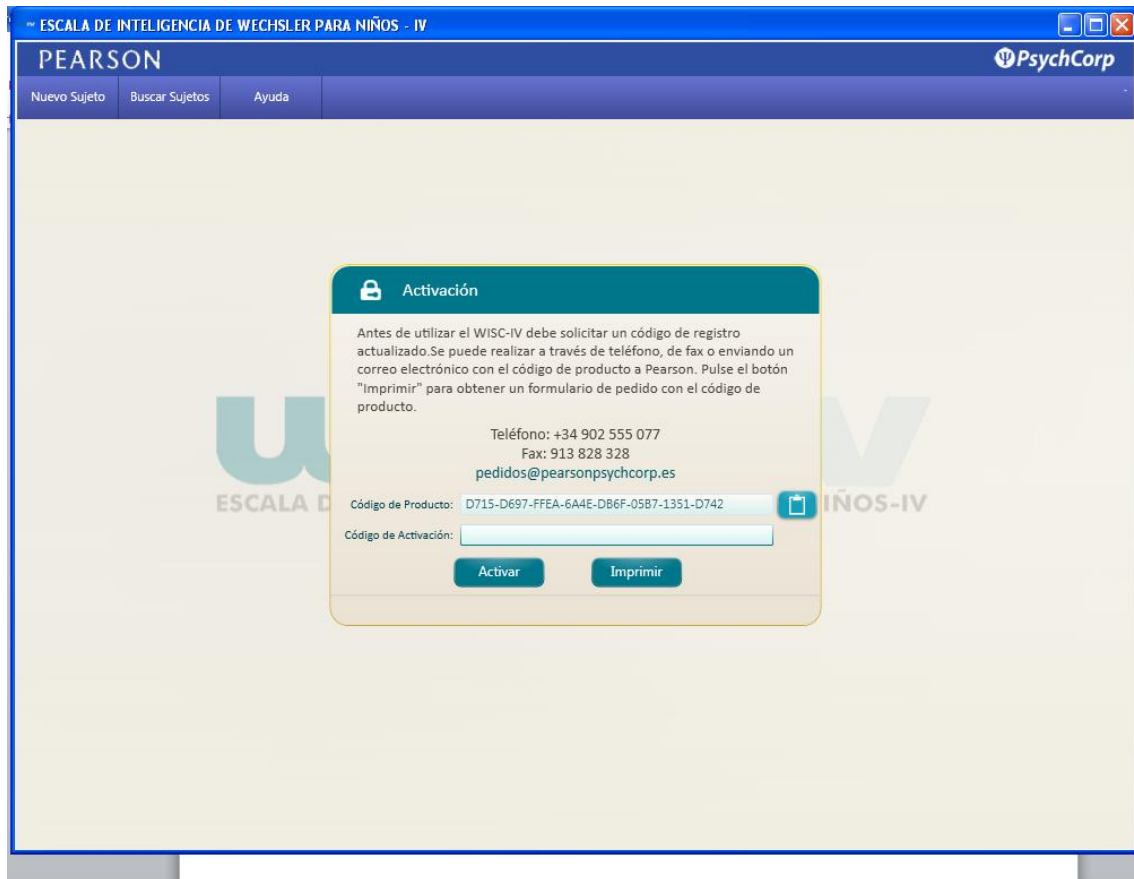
ESCALA DE INTELIGENCIA DE WECHSLER PARA NIÑOS - IV

PEARSON

PsychCorp

Nuevo Sujeto

Buscar Sujetos

Ayuda

Activación

Antes de utilizar el WISC-IV debe solicitar un código de registro actualizado.Se puede realizar a través de teléfono, de fax o enviando un correo electrónico con el código de producto a Pearson. Pulse el botón "Imprimir" para obtener un formulario de pedido con el código de producto.

Teléfono: +34 902 555 077
Fax: 913 828 328
pedidos@pearsonpsychcorp.es

ESCALA D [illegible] NIÑOS-IV

Código de Producto: D715-D697-FFEA-6A4E-DB6F-05B7-1351-D742

Código de Activación:

Activar

Imprimir